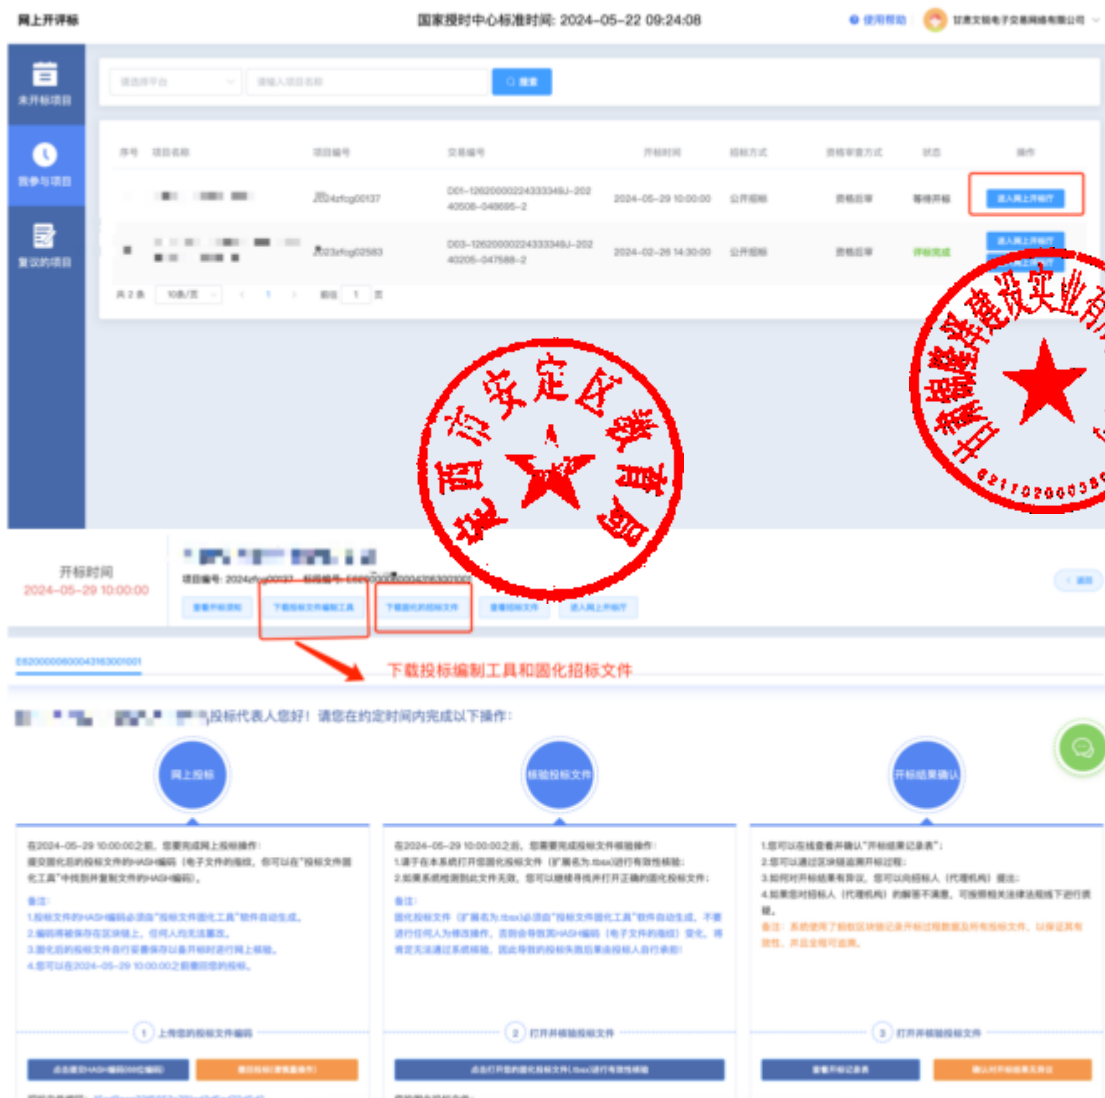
网上开评标

国家授时中心标准时间: 2024-05-22 09:24:08

使用帮助

甘肃文锐电子交易网络有限公司

未开标项目

我参与项目

复议的项目

请选择平台

请输入项目名称

搜索

| 序号 | 项目名称 | 项目编号 | 交易编号 | 开标时间 | 招标方式 | 资格审查方式 | 状态 | 操作 |
|---|---|---|---|---|---|---|---|---|
| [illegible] | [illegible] | 2024zfcg00137 | D01-12620000224333349J-20240508-049695-2 | 2024-05-29 10:00:00 | 公开招标 | 资格后审 | 等待开标 | 进入网上开标厅 |
| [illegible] | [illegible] | 2023zfcg02563 | D03-12620000224333349J-20240205-047588-2 | 2024-02-26 14:30:00 | 公开招标 | 资格后审 | 评标完成 | 进入网上开标厅 |

共 2 条 10条/页 1 前往 1 页

定西市安定区教育局

甘肃锦隆建设实业有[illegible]

6211020003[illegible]

开标时间
2024-05-29 10:00:00

项目编号: 2024zfcg00137 标段编号: E6200000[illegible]00043163001001

查看开标须知 下载投标文件编制工具 下载固化的招标文件 查看招标文件 进入网上开标厅

返回

E6200000000043163001001

下载投标编制工具和固化招标文件

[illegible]投标代表人您好！请您在约定时间内完成以下操作:

网上投标

核验投标文件

开标结果确认

在2024-05-29 10:00:00之前，您需要完成网上投标操作:
提交固化后的投标文件的HASH编码（电子文件的指纹，您可以在"投标文件固化工具"中找到并复制文件的HASH编码）。

备注:
1.投标文件的HASH编码必须由"投标文件固化工具"软件自动生成。
2.编码将被保存在区块链上，任何人均无法篡改。
3.固化后的投标文件自行妥善保存以备开标时进行网上核验。
4.您可以在2024-05-29 10:00:00之前撤回您的投标。

1 上传您的投标文件编码

点击提交HASH编码(64位编码)

撤回投标(谨慎操作)

在2024-05-29 10:00:00之后，您需要完成投标文件核验操作:
1.请于在本系统打开您固化投标文件（扩展名为.tbex)进行有效性核验;
2.如果系统检测到此文件无效，您可以继续寻找并打开正确的固化投标文件;

备注:
固化投标文件（扩展名为.tbex)必须由"投标文件固化工具"软件自动生成，不要进行任何人为修改操作，否则会导致其HASH编码（电子文件的指纹）变化，将肯定无法通过系统核验，因此导致的投标失败后果由投标人自行承担!

2 打开并核验投标文件

点击打开您的固化投标文件(.tbex)进行有效性核验

1.您可以在线查看并确认"开标结果记录表";
2.您可以通过区块链追溯开标过程;
3.如对开标结果有异议，您可以向招标人（代理机构）提出;
4.如果您对招标人（代理机构）的解答不满意，可按照相关法律法规线下进行质疑。
备注：系统使用了相应区块链记录开标过程数据及所有投标文件，以保证其有效性，并且全程可追溯。

3 打开并核验投标文件

查看开标记录表

确认对开标结果无异议